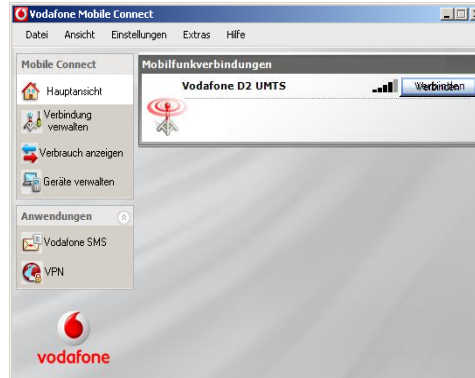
Vodafone Mobile Connect

Datei Ansicht Einstellungen Extras Hilfe

Mobile Connect

Hauptansicht

Verbindung verwalten

Verbrauch anzeigen

Geräte verwalten

Anwendungen

Vodafone SMS

VPN

vodafone

Mobilfunkverbindungen

Vodafone D2 UMTS

Verbinden